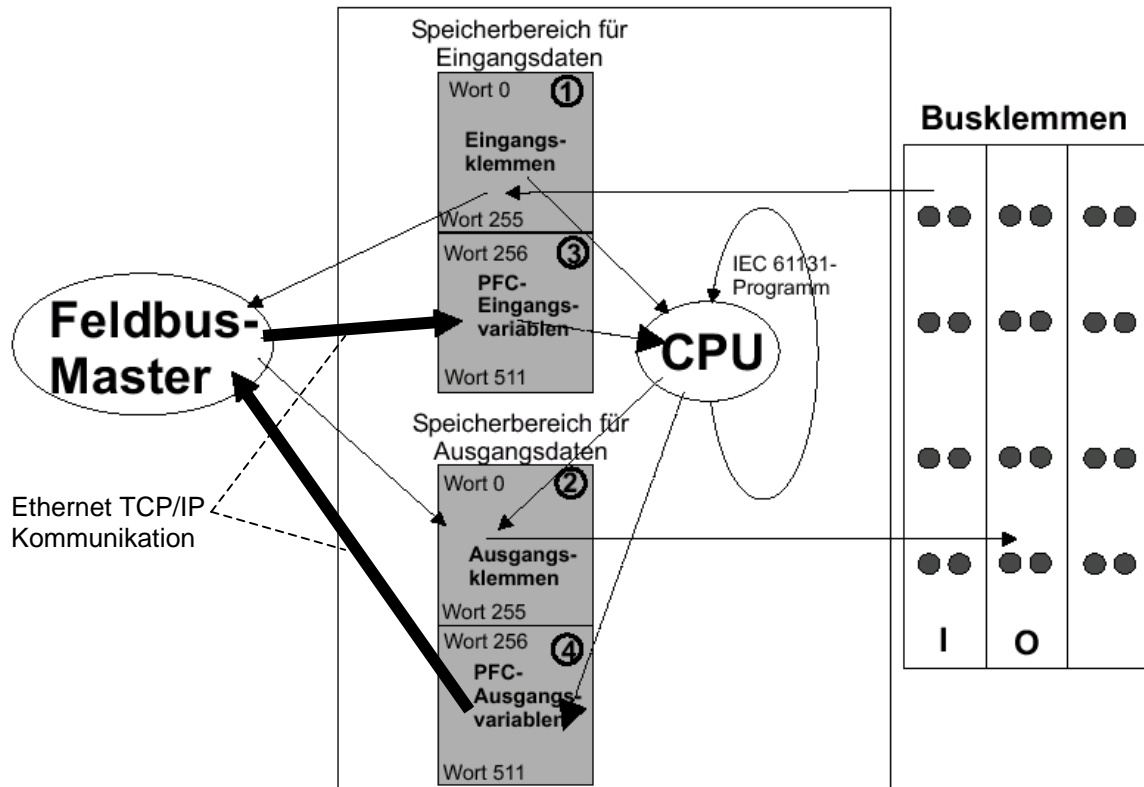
Speicherbereich für Eingangsdaten

Wort 0
①
Eingangsklemmen
Wort 255

Wort 256
③
PFC-Eingangsvariablen
Wort 511

Busklemmen

IEC 61131-Programm

Feldbus-Master

CPU

Speicherbereich für Ausgangsdaten

Wort 0
②
Ausgangsklemmen
Wort 255

Wort 256
④
PFC-Ausgangsvariablen
Wort 511

Ethernet TCP/IP Kommunikation

I
O